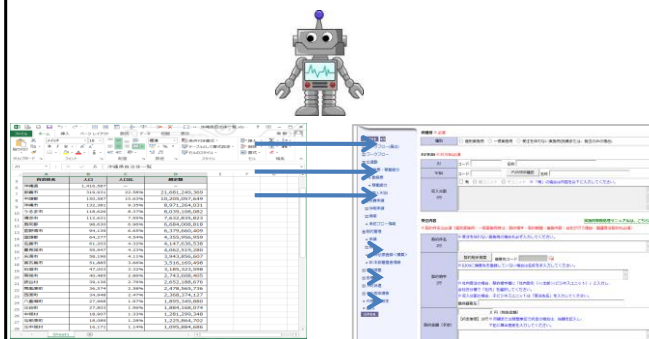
| 市区町村名 | 人口 | 人口比 | 歳出額 |
|---|---|---|---|
| 中核市 | 1,919,987 | | |
| 宮崎市 | 319,651 | 22.58% | 21,681,245,389 |
| 都城市 | 150,987 | 10.65% | 10,203,267,649 |
| 延岡市 | 131,081 | 9.25% | 8,971,264,431 |
| 日南市 | 118,624 | 8.37% | 8,039,198,082 |
| 小林市 | 111,631 | 7.89% | 7,632,835,823 |
| 日向市 | 99,212 | 7.01% | 6,809,850,819 |
| 串間市 | 94,138 | 6.65% | 6,375,666,409 |
| 西都市 | 64,277 | 4.54% | 4,353,493,419 |
| えびの市 | 61,201 | 4.32% | 4,147,636,538 |
| 三股町 | 59,447 | 4.20% | 4,082,315,380 |
| 高原町 | 58,148 | 4.11% | 3,943,856,407 |
| 国富町 | 51,665 | 3.66% | 3,516,169,456 |
| 綾町 | 47,003 | 3.32% | 3,185,323,898 |
| 高鍋町 | 40,488 | 2.86% | 2,743,088,405 |
| 新富町 | 39,439 | 2.79% | 2,652,188,676 |
| 西米良村 | 36,674 | 2.59% | 2,478,365,736 |
| 木城町 | 34,948 | 2.47% | 2,368,274,127 |
| 川南町 | 27,569 | 1.95% | 1,895,349,689 |
| 都農町 | 27,082 | 1.91% | 1,843,984,674 |
| 門川町 | 18,807 | 1.33% | 1,281,295,348 |
| 諸塚村 | 18,096 | 1.28% | 1,225,864,703 |
| 椎葉村 | 16,171 | 1.14% | 1,095,884,686 |

Sheet1

基本情報
調達情報
地区情報
手続き
担当課